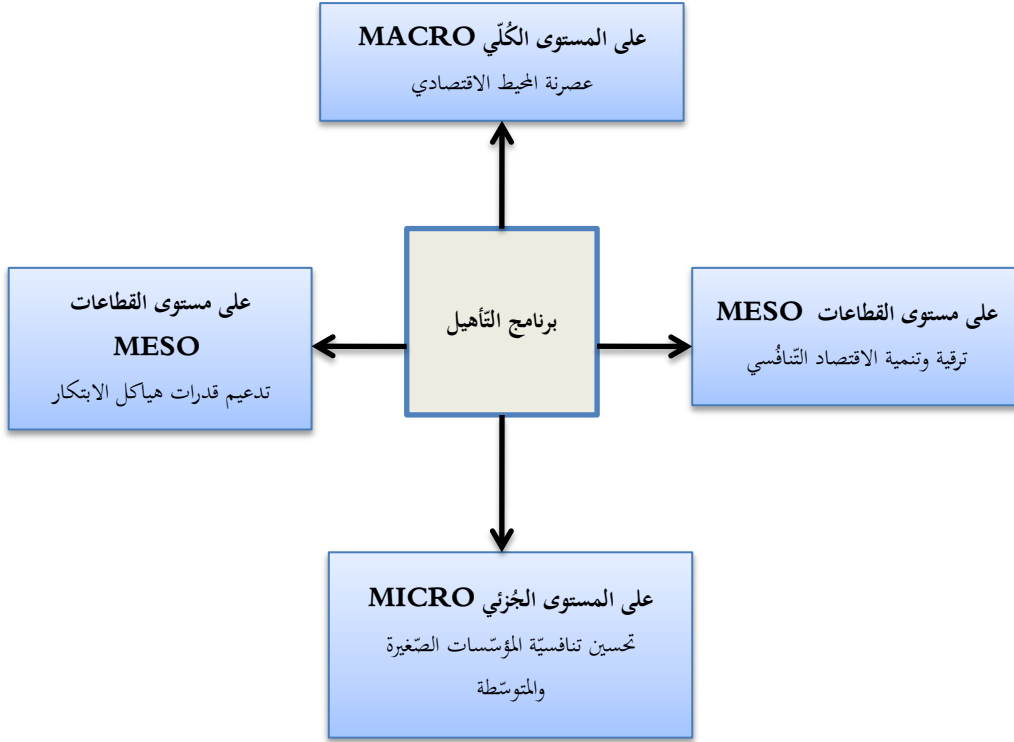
على المستوى الكُلّي MACRO
عصرنة المحيط الاقتصادي

على مستوى القطاعات
MESO
تدعيم قدرات هياكل الابتكار

برنامج التّأهيل

على مستوى القطاعات MESO
ترقية وتنمية الاقتصاد التّنافُسي

على المستوى الجُزئي MICRO
تحسين تنافسيّة المؤسّسات الصّغيرة والمتوسّطة